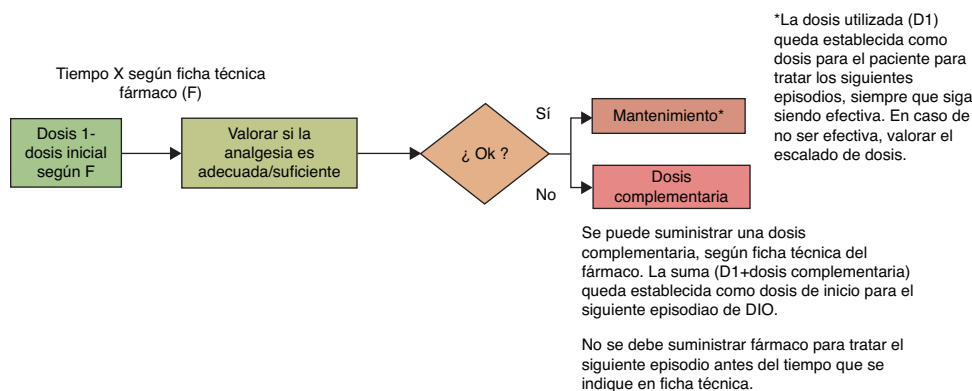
Tiempo X según ficha técnica fármaco (F)

Dosis 1- dosis inicial según F

Valorar si la analgesia es adecuada/suficiente

¿ Ok ?

Sí

Mantenimiento*

No

Dosis complementaria

*La dosis utilizada (D1) queda establecida como dosis para el paciente para tratar los siguientes episodios, siempre que siga siendo efectiva. En caso de no ser efectiva, valorar el escalado de dosis.

Se puede suministrar una dosis complementaria, según ficha técnica del fármaco. La suma (D1+dosis complementaria) queda establecida como dosis de inicio para el siguiente episodiao de DIO.

No se debe suministrar fármaco para tratar el siguiente episodio antes del tiempo que se indique en ficha técnica.